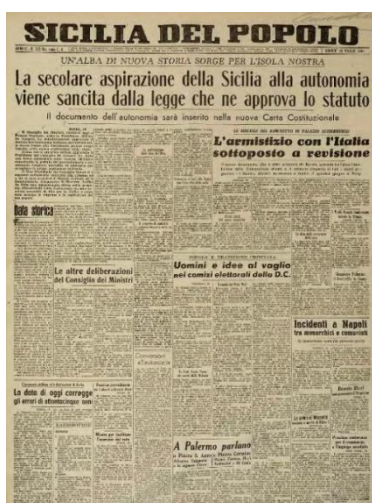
SICILIA DEL POPOLO

UN'ALBA DI NUOVA STORIA SORGE PER L'ISOLA NOSTRA

La secolare aspirazione della Sicilia alla autonomia viene sancita dalla legge che ne approva lo statuto

Il documento dell'autonomia sarà inserito nella nuova Carta Costituzionale

L'armistizio con l'Italia sottoposto a revisione

Data storica

Le altre deliberazioni del Consiglio dei Ministri

Uomini e idee al vaglio nei comizi elettorali della D.C.

Incidenti a Napoli

La data di oggi corregge gli errori di ottantacinque anni

A Palermo parlano

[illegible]